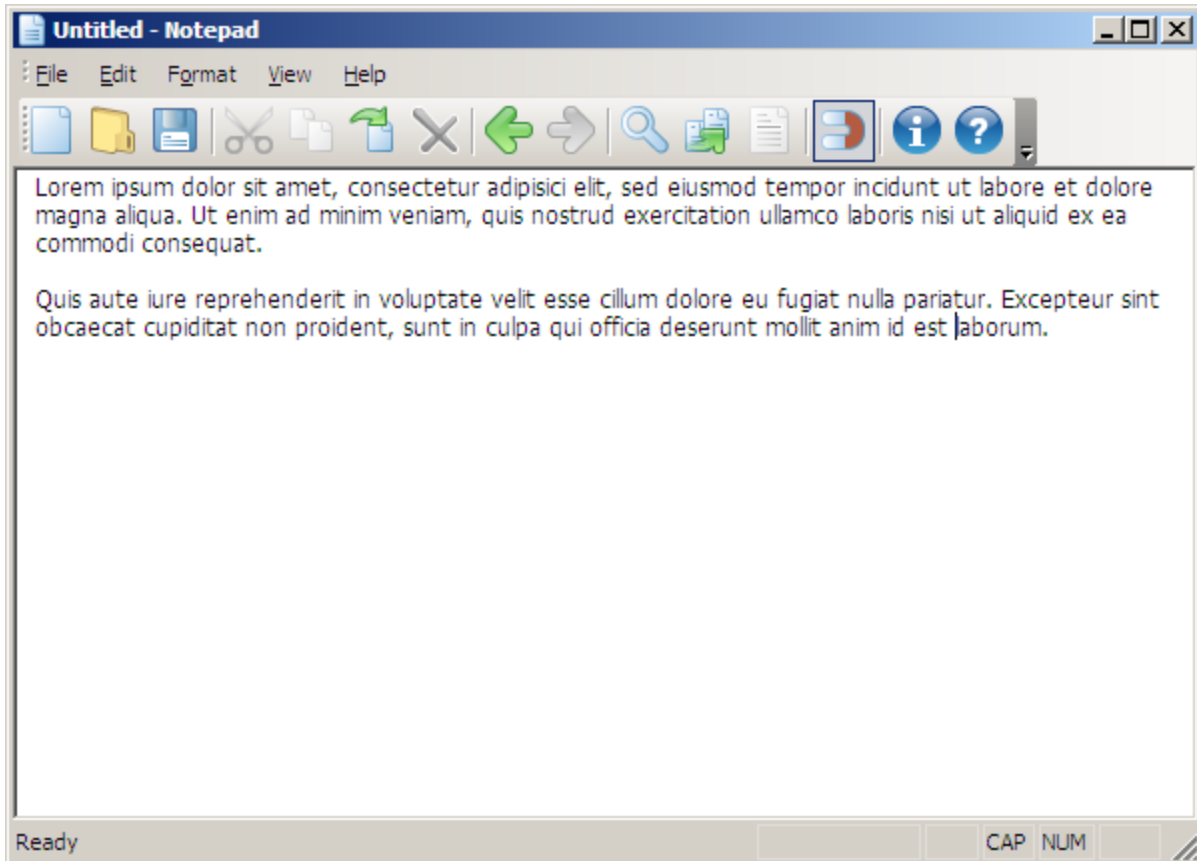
Untitled - Notepad

File Edit Format View Help

Lorem ipsum dolor sit amet, consectetur adipisici elit, sed eiusmod tempor incidunt ut labore et dolore magna aliqua. Ut enim ad minim veniam, quis nostrud exercitation ullamco laboris nisi ut aliquid ex ea commodi consequat.

Quis aute iure reprehenderit in voluptate velit esse cillum dolore eu fugiat nulla pariatur. Excepteur sint obcaecat cupiditat non proident, sunt in culpa qui officia deserunt mollit anim id est laborum.

Ready CAP NUM